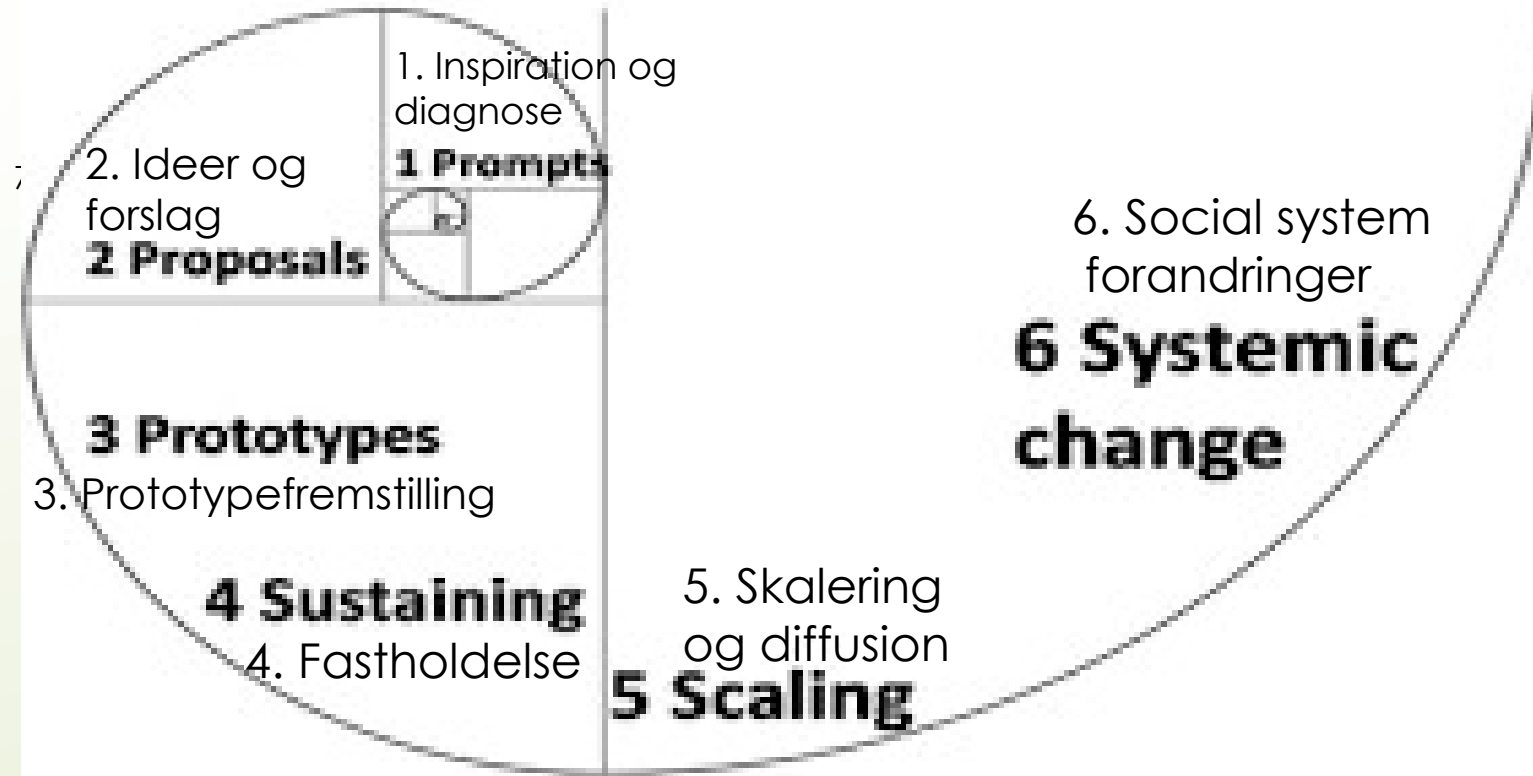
1. Inspiration og diagnose
1 Prompts

2. Ideer og forslag
2 Proposals

6. Social system forandringer
6 Systemic change

3 Prototypes
3. Prototypefremstilling

4 Sustaining
4. Fastholdelse

5. Skalering og diffusion
5 Scaling